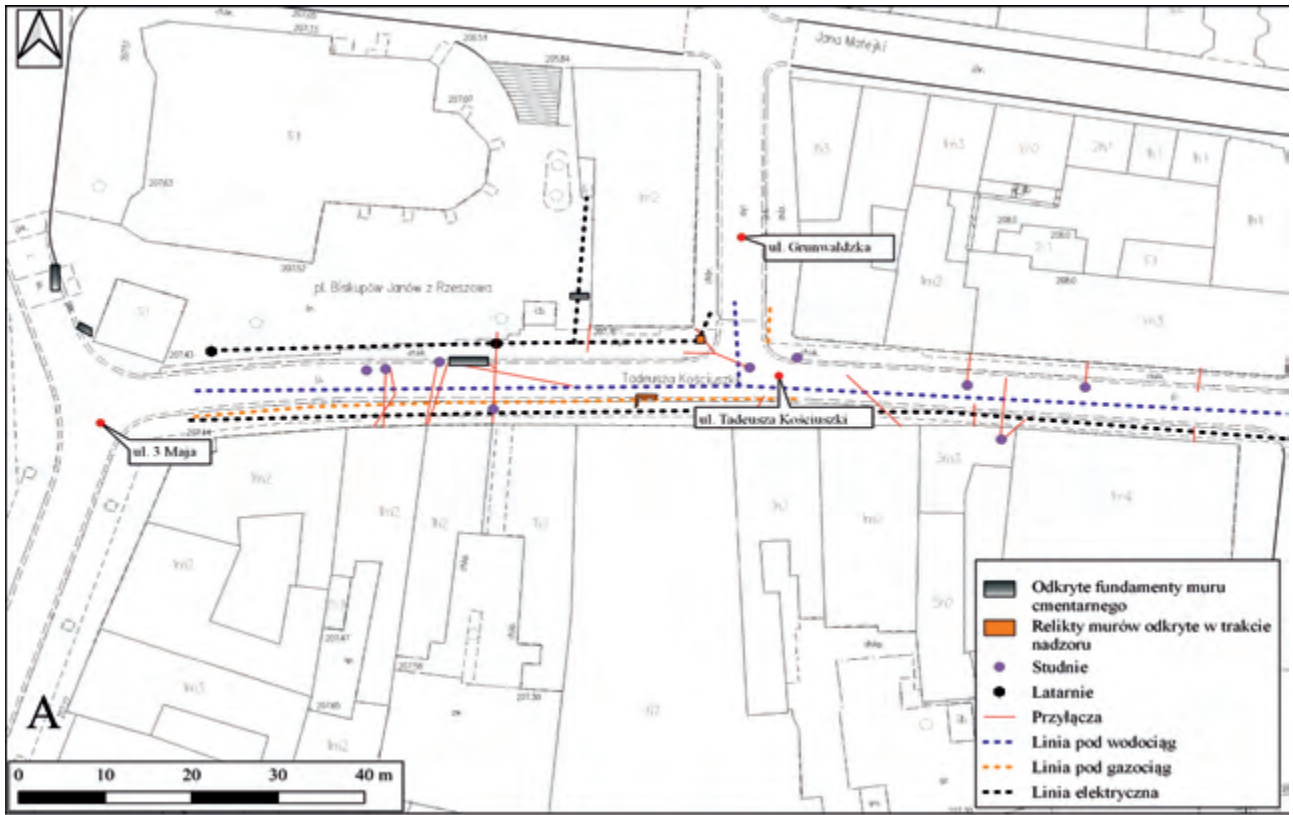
Jana Matejki

pl. Biskupów Janów z Rzeszowa

ul. Grunwaldzka

Tadeusza Kościuszki

ul. Tadeusza Kościuszki

ul. 3 Maja

A

0 10 20 30 40 m

Odkryte fundamenty muru cmentarnego
Relikty murów odkryte w trakcie nadzoru
Studnie
Latarnie
Przyłącza
Linia pod wodociąg
Linia pod gazociąg
Linia elektryczna